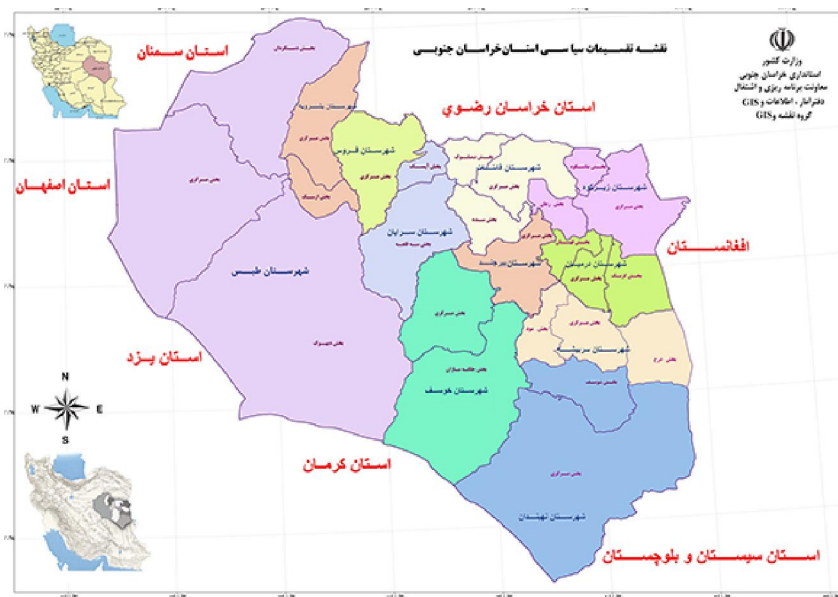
نقشه تقسیمات سیاسی استان خراسان جنوبی

وزارت کشور
استانداری خراسان جنوبی
معاونت برنامه ریزی و اشتغال
دفتر آمار، اطلاعات و GIS
گروه نقشه و GIS

استان سمنان
استان خراسان رضوی
استان اصفهان
افغانستان
استان یزد
استان کرمان
استان سیستان و بلوچستان

شهرستان فردوس
شهرستان طبس
شهرستان سرایان
شهرستان قاینات
شهرستان زیرکوه
شهرستان بیرجند
شهرستان درمیان
شهرستان سربیشه
شهرستان خوسف
شهرستان نهبندان
شهرستان بشرویه

N
W
E
S